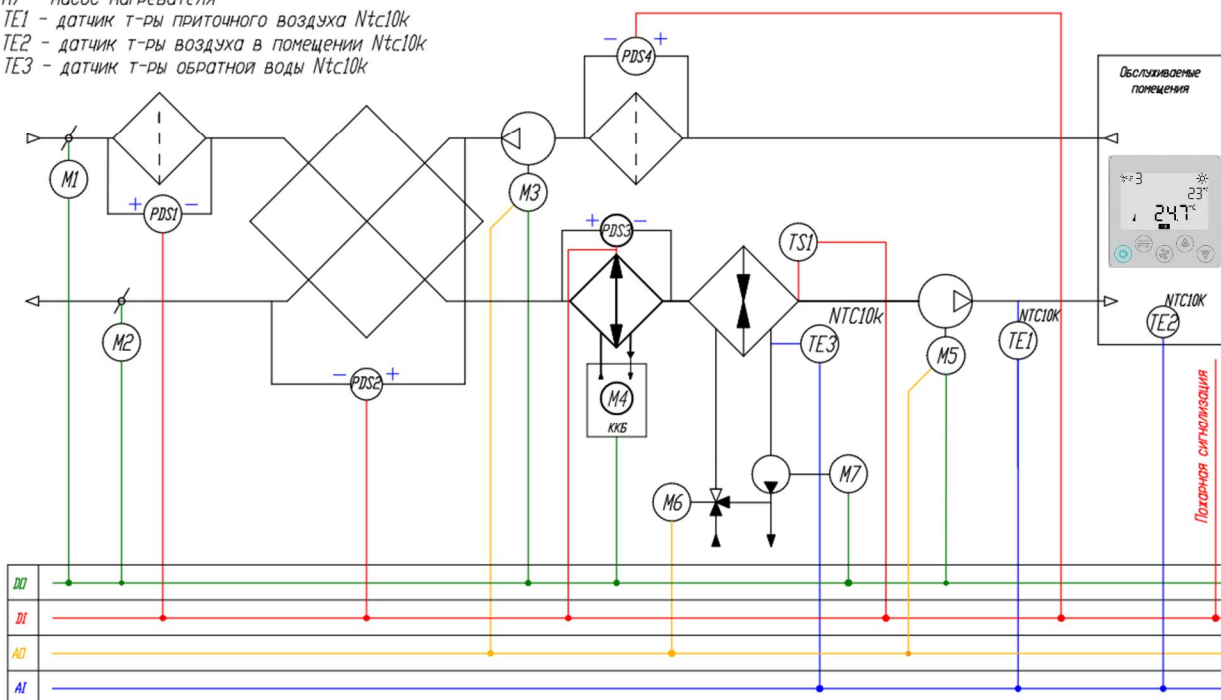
M7 - насос нагревателя
TE1 - датчик т-ры приточного воздуха Ntc10k
TE2 - датчик т-ры воздуха в помещении Ntc10k
TE3 - датчик т-ры обратной воды Ntc10k

PDS4

Обслуживаемые помещения

3
23°
24.7°

M1
PDS1
M3
PDS3
TS1
NTC10k
NTC10K
NTC10K
M2
TE3
M5
TE1
TE2
PDS2
M4
ККБ
M6
M7

Пожарная сигнализация

DO
DI
AO
AI